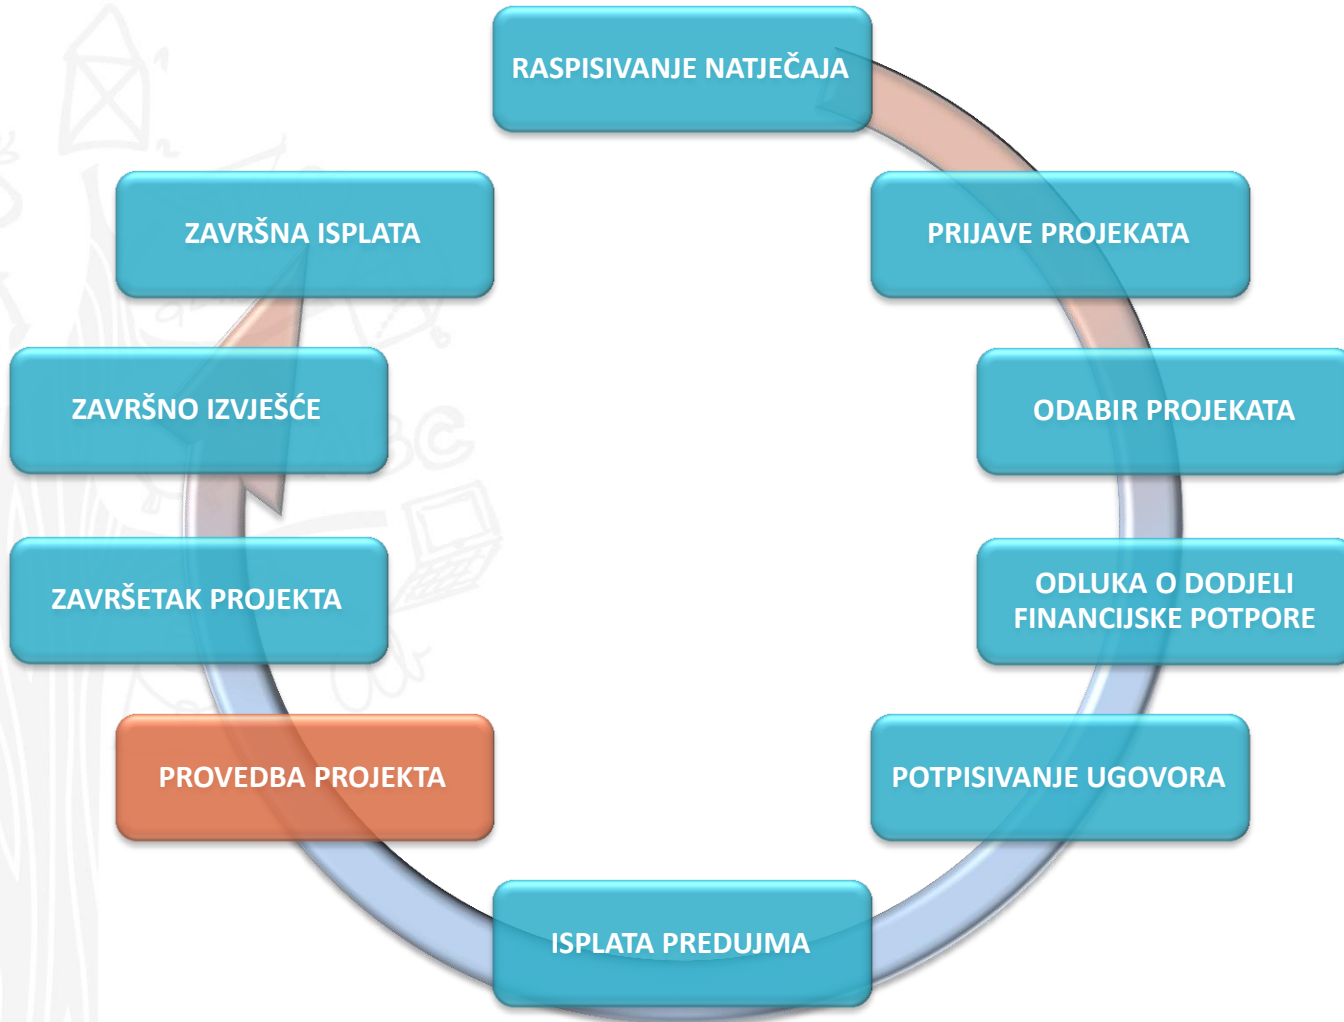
RASPISIVANJE NATJEČAJA

PRIJAVE PROJEKATA

ODABIR PROJEKATA

ODLUKA O DODJELI FINANCIJSKE POTPORE

POTPISIVANJE UGOVORA

ISPLATA PREDUJMA

PROVEDBA PROJEKTA

ZAVRŠETAK PROJEKTA

ZAVRŠNO IZVJEŠĆE

ZAVRŠNA ISPLATA